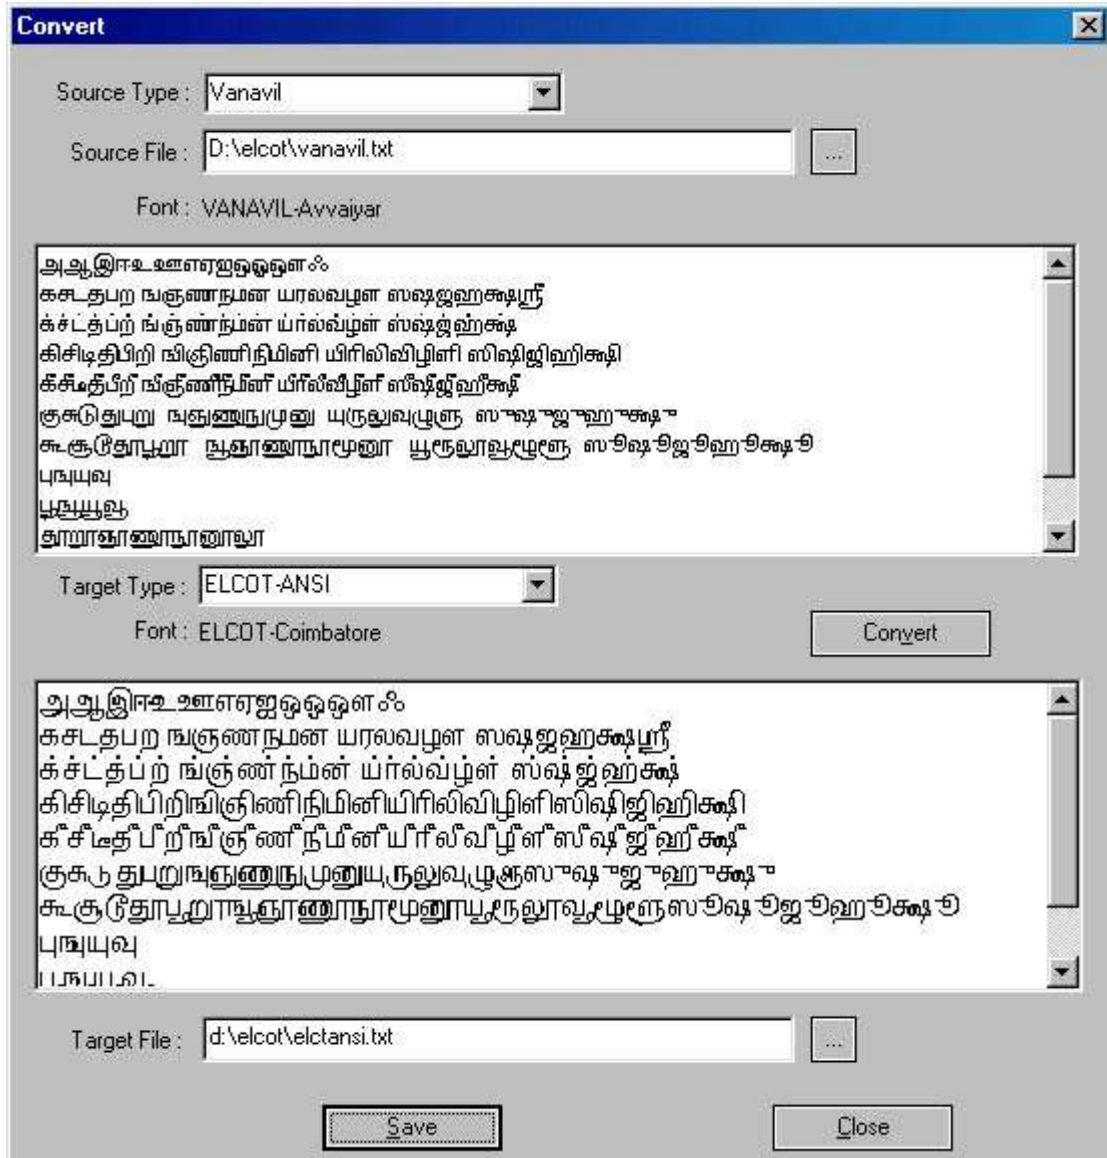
Convert

Source Type : Vanavil

Source File : D:\elcot\vanavil.txt

...

Font : VANAVIL-Avvaiyar

அஆஇஈஉஊஎஏஐஒஓஔஃ
கசடதபற ஙஞணநமன யரலவழள ஸஷஜஹக்ஷஸ்ரீ
க்ச்ட்த்ப்ற் ங்ஞ்ண்ந்ம்ன் ய்ர்ல்வ்ழ்ள் ஸ்ஷ்ஜ்ஹ்க்ஷ்
கிசிடிதிபிறி ஙிஞிணிநிமினி யிரிலிவிழிளி ஸிஷிஜிஹிக்ஷி
கீசீடீதீபீறீ ஙீஞீணீநீமீனீ யீரீலீவீழீளீ ஸீஷீஜீஹீக்ஷீ
குசுடுதுபுறு ஙுஞுணுநுமுனு யுருலுவுழுளு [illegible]
கூசூடூதூபூறூ ஙூஞூணூநூமூனூ யூரூலூவூழூளூ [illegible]
புஙுயுவு
பூஙூயூவூ
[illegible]

Target Type : ELCOT-ANSI

Font : ELCOT-Coimbatore

Convert

அஆஇஈஉஊஎஏஐஒஓஔஃ
கசடதபற ஙஞணநமன யரலவழள ஸஷஜஹக்ஷஸ்ரீ
க்ச்ட்த்ப்ற் ங்ஞ்ண்ந்ம்ன் ய்ர்ல்வ்ழ்ள் ஸ்ஷ்ஜ்ஹ்க்ஷ்
கிசிடிதிபிறிஙிஞிணிநிமினியிரிலிவிழிளிஸிஷிஜிஹிக்ஷி
கீசீடீதீபீறீஙீஞீணீநீமீனீயீரீலீவீழீளீஸீஷீஜீஹீக்ஷீ
குசுடுதுபுறுஙுஞுணுநுமுனுயுருலுவுழுளு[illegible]
கூசூடூதூபூறூஙூஞூணூநூமூனூயூரூலூவூழூளூ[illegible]
புஙுயுவு
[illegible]

Target File : d:\elcot\elctansi.txt

...

Save

Close